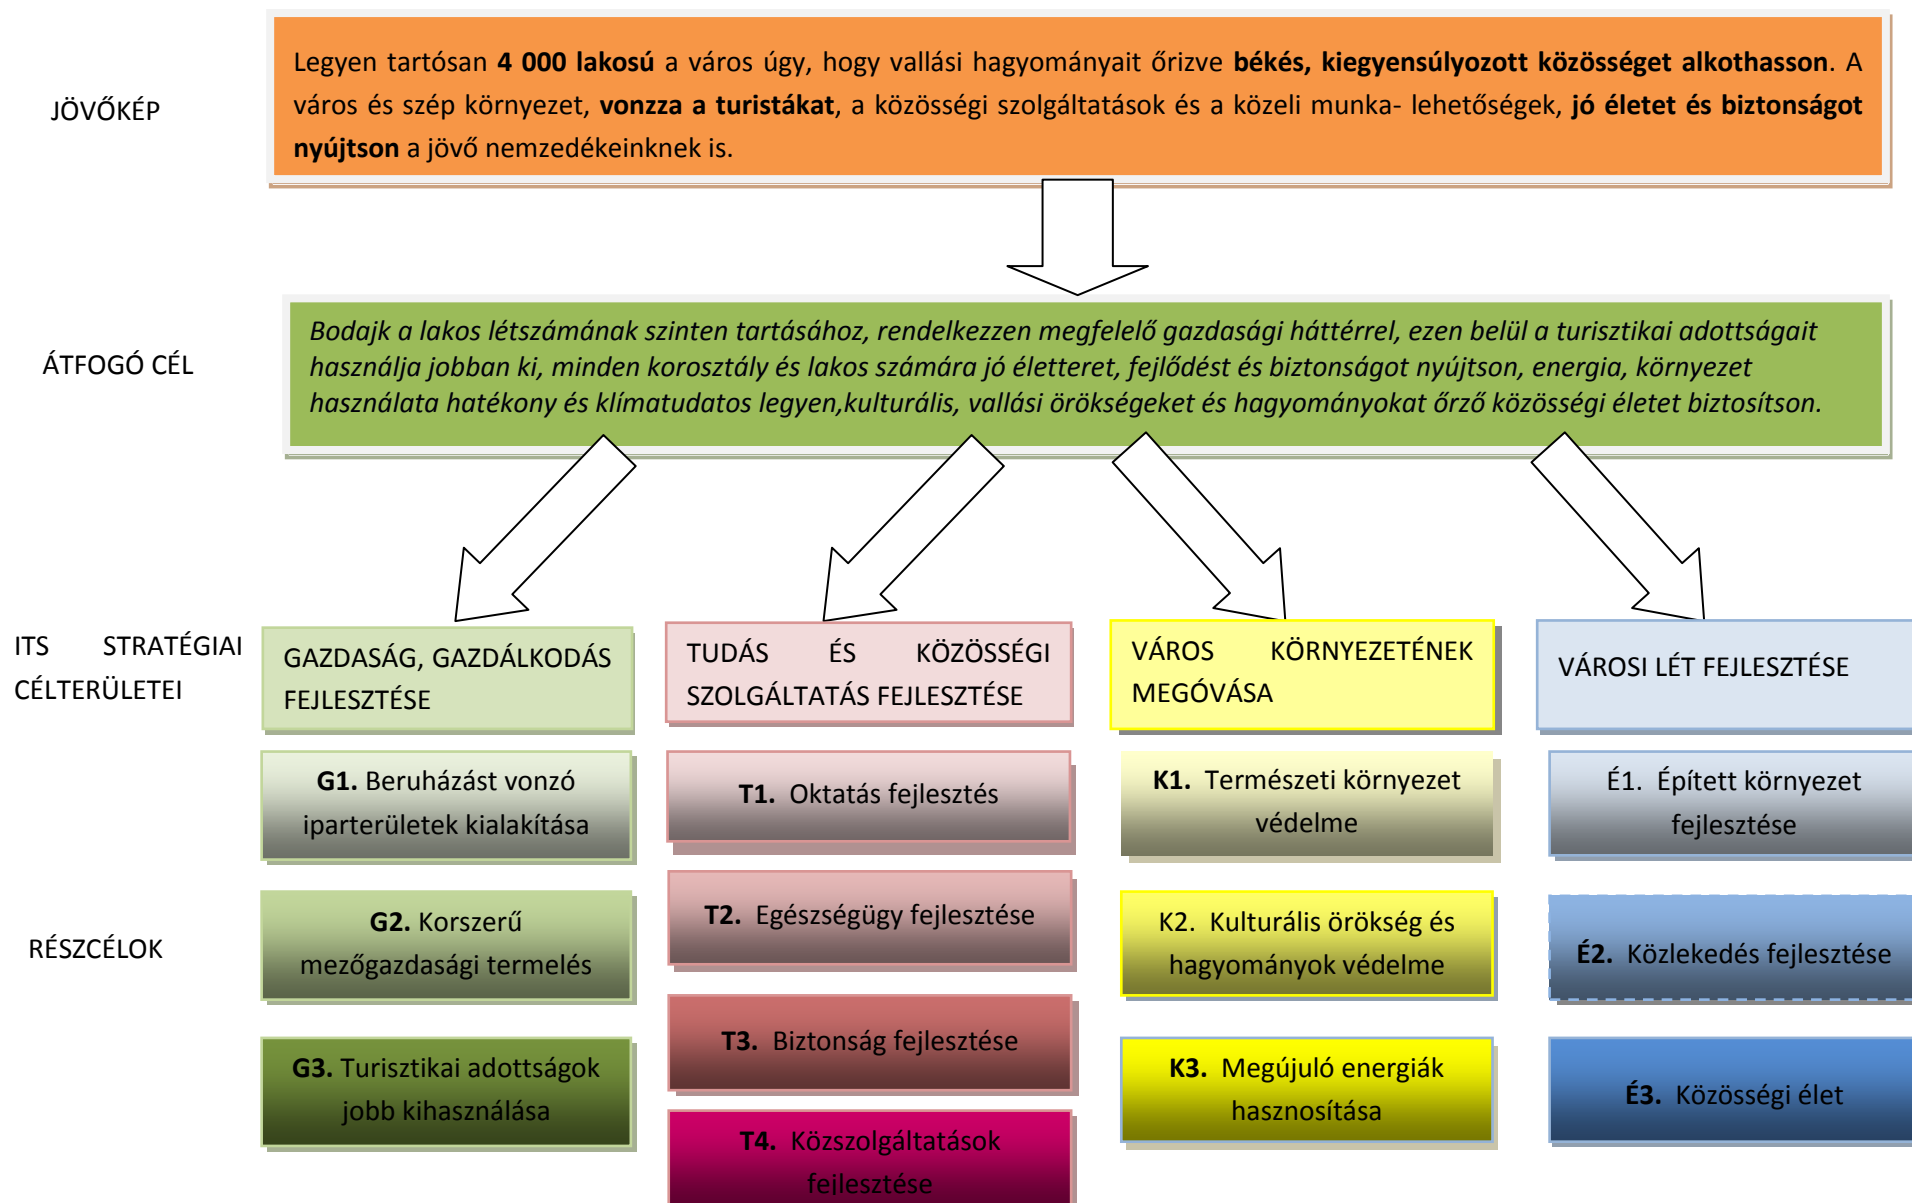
JÖVŐKÉP

Legyen tartósan **4 000 lakosú** a város úgy, hogy vallási hagyományait őrizve **békés, kiegyensúlyozott közösséget alkothasson**. A város és szép környezet, **vonzza a turistákat**, a közösségi szolgáltatások és a közeli munka- lehetőségek, **jó életet és biztonságot nyújtson** a jövő nemzedékeinknek is.

ÁTFOGÓ CÉL

*Bodajk a lakos létszámának szinten tartásához, rendelkezzen megfelelő gazdasági háttérrel, ezen belül a turisztikai adottságait használja jobban ki, minden korosztály és lakos számára jó életteret, fejlődést és biztonságot nyújtson, energia, környezet használata hatékony és klímatudatos legyen,kulturális, vallási örökségeket és hagyományokat őrző közösségi életet biztosítson.*

ITS STRATÉGIAI CÉLTERÜLETEI

GAZDASÁG, GAZDÁLKODÁS FEJLESZTÉSE

TUDÁS ÉS KÖZÖSSÉGI SZOLGÁLTATÁS FEJLESZTÉSE

VÁROS KÖRNYEZETÉNEK MEGÓVÁSA

VÁROSI LÉT FEJLESZTÉSE

RÉSZCÉLOK

**G1.** Beruházást vonzó iparterületek kialakítása

**G2.** Korszerű mezőgazdasági termelés

**G3.** Turisztikai adottságok jobb kihasználása

**T1.** Oktatás fejlesztés

**T2.** Egészségügy fejlesztése

**T3.** Biztonság fejlesztése

**T4.** Közszolgáltatások fejlesztése

**K1.** Természeti környezet védelme

K2. Kulturális örökség és hagyományok védelme

**K3.** Megújuló energiák hasznosítása

É1. Épített környezet fejlesztése

**É2.** Közlekedés fejlesztése

**É3.** Közösségi élet